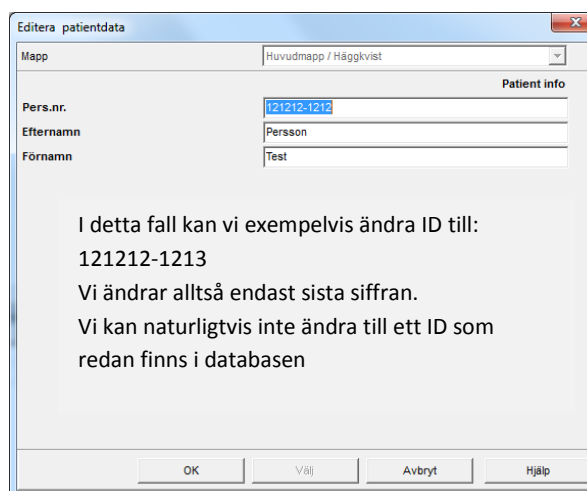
Editera patientdata

Mapp | Huvudmapp / Häggkvist

Patient info

Pers.nr. 121212-1212

Efternamn Persson

Förnamn Test

I detta fall kan vi exempelvis ändra ID till:
121212-1213
Vi ändrar alltså endast sista siffran.
Vi kan naturligtvis inte ändra till ett ID som redan finns i databasen

OK Välj Avbryt Hjälp